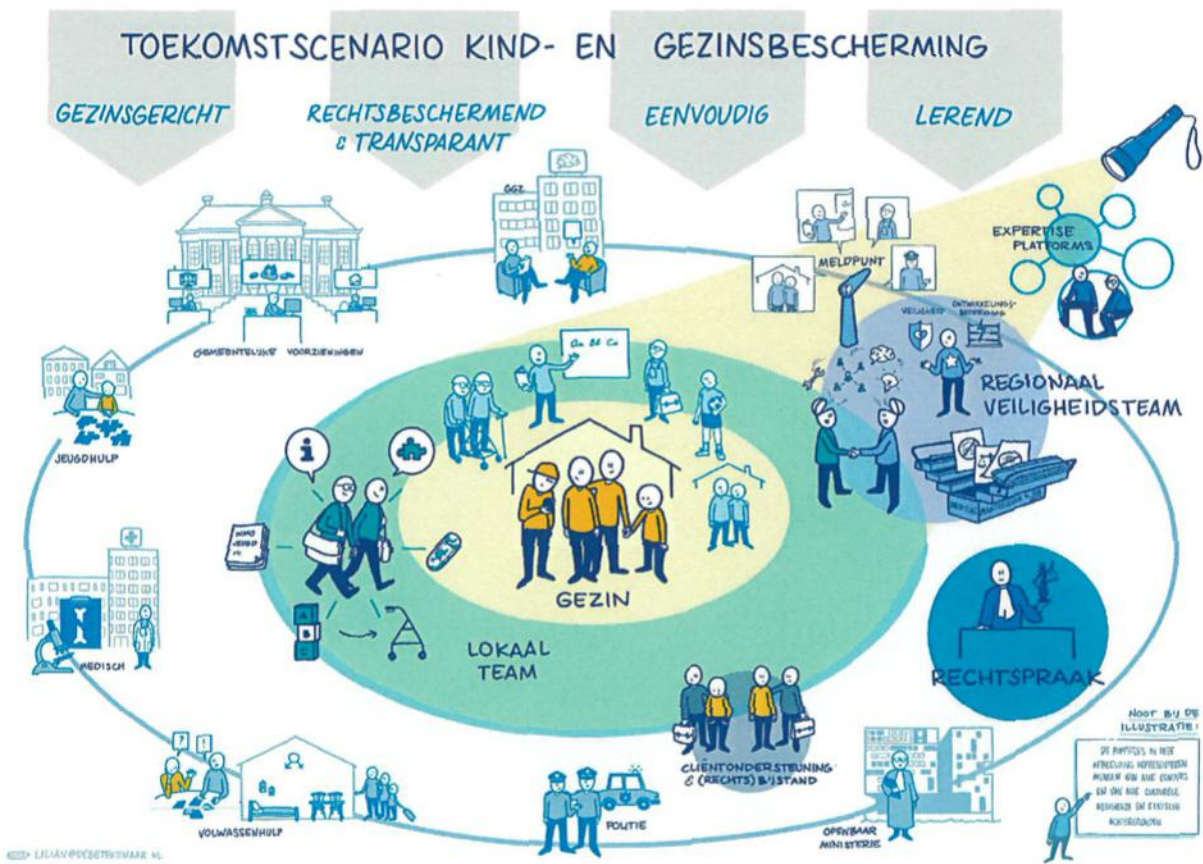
TOEKOMSTSCENARIO KIND- EN GEZINSBESCHERMING

GEZINSGERICHT

RECHTSBESCHERMEND & TRANSPARANT

EENVOUDIG

LEREND

GGZ

GEMEENTELIJKE VOORZIENINGEN

EXPERTISE PLATFORMS

MELDPUNT

VEILIGHEID

ONTWIKKELINGSBEHOEFTE

Aa Bb Cc

REGIONAAL VEILIGHEIDSTEAM

JEUGDHULP

GEZIN

LOKAAL TEAM

MEDISCH

RECHTSPRAAK

NOOT BIJ DE ILLUSTRATIE:

DE POPPETJES IN DEZE AFBEELDING REPRESENTEREN MENSEN VAN ALLE KLEUREN EN VAN ALLE CULTURELE, RELIGIEUZE EN ETNISCHE ACHTERGRONDEN

CLIËNTONDERSTEUNING & (RECHTS) BIJSTAND

VOLWASSENHULP

POLITIE

OPENBAAR MINISTERIE

LILIAN@DEBETEKENAAR.NL